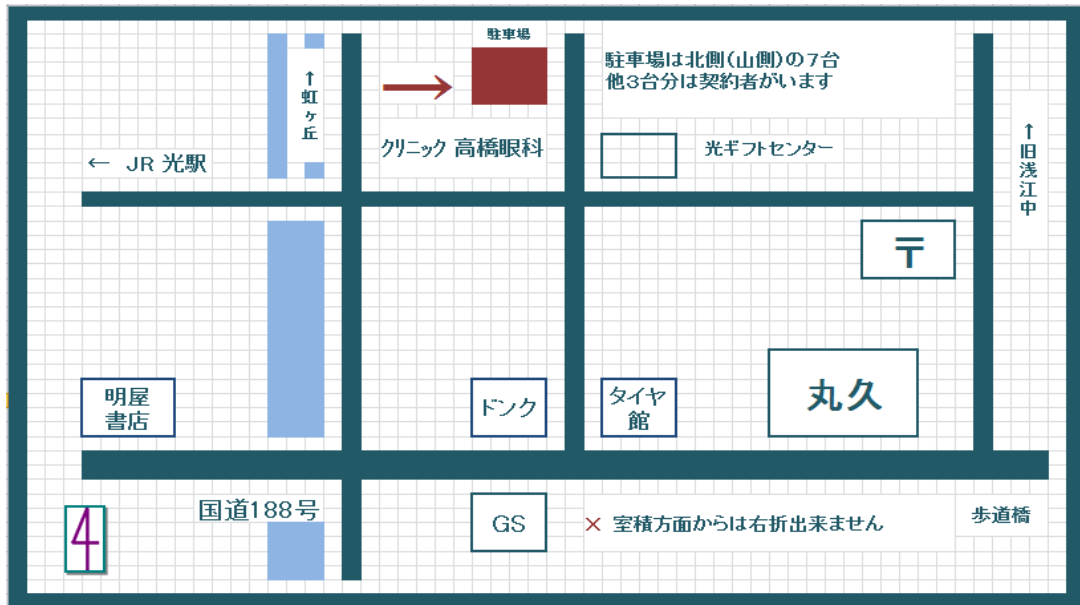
駐車場

駐車場は北側(山側)の7台
他3台分は契約者がいます

↑虹ヶ丘

← JR 光駅

クリニック 高橋眼科

光ギフトセンター

↑旧浅江中

〒

明屋書店

ドンク

タイヤ館

丸久

国道188号

GS

× 室積方面からは右折出来ません

歩道橋

4